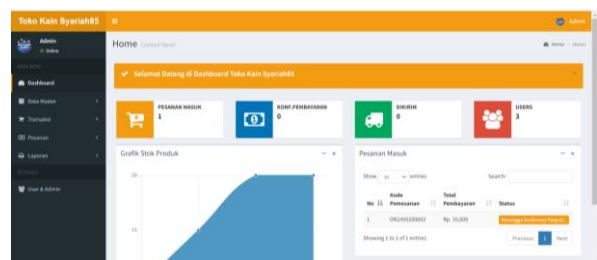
Toko Kain Syariah85

Admin

Admin
Online

MAIN MENU

Dashboard

Data Master

Transaksi

Pesanan

Laporan

SETTINGS

User & Admin

Home Control Panel

Home > Home

✔ Selamat Datang di Dashboard Toko Kain Syariah85

PESANAN MASUK
1

KONF.PEMBAYARAN
0

DIKIRIM
0

USERS
3

Grafik Stok Produk

20

15

Pesanan Masuk

Show 10 entries

Search:

| No | Kode Pemesanan | Total Pembayaran | Status |
|---|---|---|---|
| 1 | OR2405200002 | Rp. 10,000 | Menunggu Konfirmasi Pesanan |

Showing 1 to 1 of 1 entries

Previous 1 Next